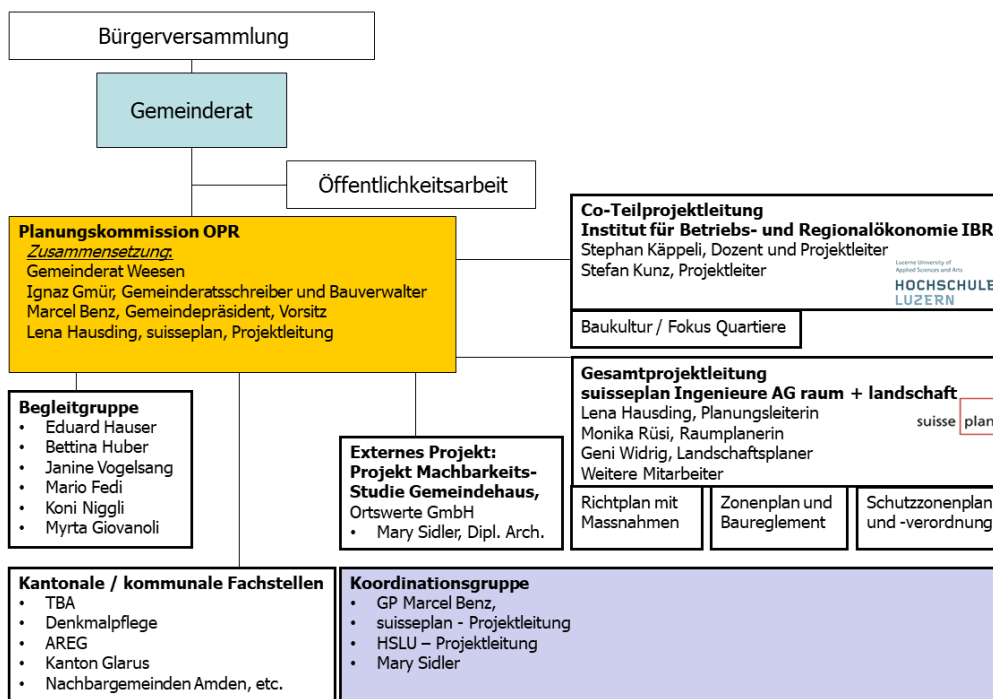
Bürgerversammlung

Gemeinderat

Öffentlichkeitsarbeit

**Planungskommission OPR**
Zusammensetzung:
Gemeinderat Weesen
Ignaz Gmür, Gemeinderatsschreiber und Bauverwalter
Marcel Benz, Gemeindepräsident, Vorsitz
Lena Hausding, suisseplan, Projektleitung

**Co-Teilprojektleitung**
**Institut für Betriebs- und Regionalökonomie IBR**
Stephan Käppeli, Dozent und Projektleiter
Stefan Kunz, Projektleiter

Lucerne University of Applied Sciences and Arts
HOCHSCHULE LUZERN

Baukultur / Fokus Quartiere

**Gesamtprojektleitung**
**suisseplan Ingenieure AG raum + landschaft**
Lena Hausding, Planungsleiterin
Monika Rüsi, Raumplanerin
Geni Widrig, Landschaftsplaner
Weitere Mitarbeiter

suisse plan

**Begleitgruppe**
• Eduard Hauser
• Bettina Huber
• Janine Vogelsang
• Mario Fedi
• Koni Niggli
• Myrta Giovanoli

**Externes Projekt:**
**Projekt Machbarkeits-Studie Gemeindehaus,**
Ortswerte GmbH
• Mary Sidler, Dipl. Arch.

Richtplan mit Massnahmen

Zonenplan und Baureglement

Schutzzonenplan und -verordnung

**Kantonale / kommunale Fachstellen**
• TBA
• Denkmalpflege
• AREG
• Kanton Glarus
• Nachbargemeinden Amden, etc.

**Koordinationsgruppe**
• GP Marcel Benz,
• suisseplan - Projektleitung
• HSLU – Projektleitung
• Mary Sidler